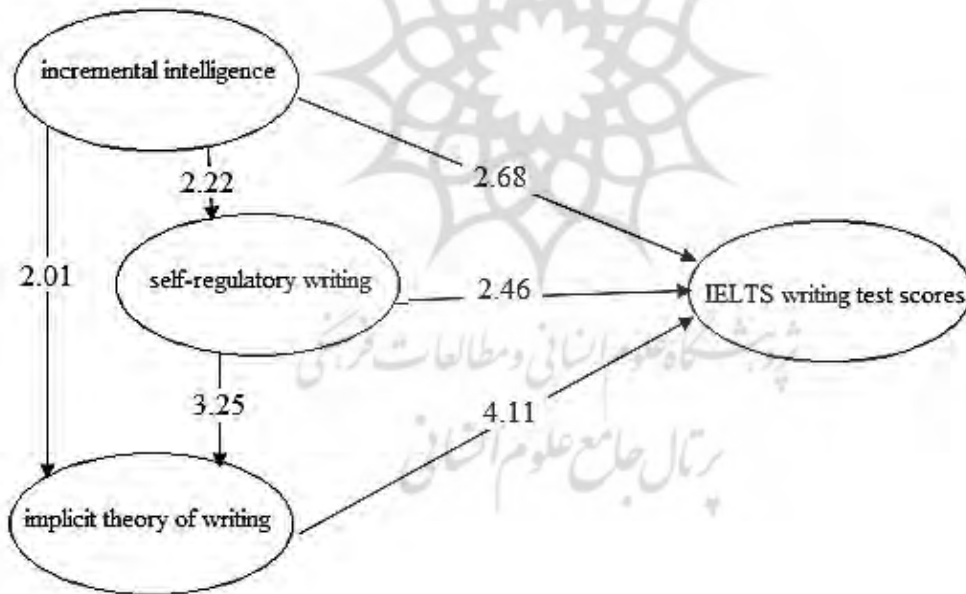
incremental intelligence

2.22

2.68

2.01

self-regulatory writing

2.46

IELTS writing test scores

3.25

4.11

implicit theory of writing

پژوهشگاه علوم انسانی و مطالعات فرهنگی
پرتال جامع علوم انسانی